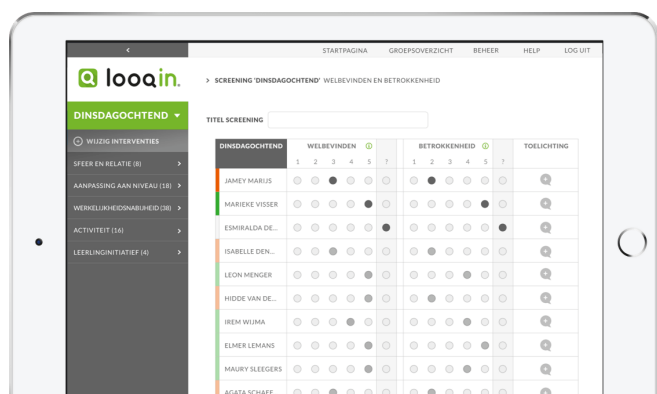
<

STARTPAGINA GROEPSOVERZICHT BEHEER HELP LOG UIT

looqin.

> SCREENING 'DINSDAGOCHTEND' WELBEVINDEN EN BETROKKENHEID

DINSDAGOCHTEND

WIJZIG INTERVENTIES

SFEER EN RELATIE (8) >

AANPASSING AAN NIVEAU (18) >

WERKELIJKHEIDSNABIJHEID (38) >

ACTIVITEIT (16) >

LEERLINGINITIATIEF (4) >

TITEL SCREENING

| DINSDAGOCHTEND | WELBEVINDEN 1 | 2 | 3 | 4 | 5 | ? | BETROKKENHEID 1 | 2 | 3 | 4 | 5 | ? | TOELICHTING |
|---|---|---|---|---|---|---|---|---|---|---|---|---|---|
| JAMEY MARIJS | | | | | | | | | | | | | |
| MARIEKE VISSER | | | | | | | | | | | | | |
| ESMIRALDA DE... | | | | | | | | | | | | | |
| ISABELLE DEN... | | | | | | | | | | | | | |
| LEON MENGER | | | | | | | | | | | | | |
| HIDDE VAN DE... | | | | | | | | | | | | | |
| IREM WIJMA | | | | | | | | | | | | | |
| ELMER LEMANS | | | | | | | | | | | | | |
| MAURY SLEEGERS | | | | | | | | | | | | | |
| AGATA SCHAFE | | | | | | | | | | | | | |